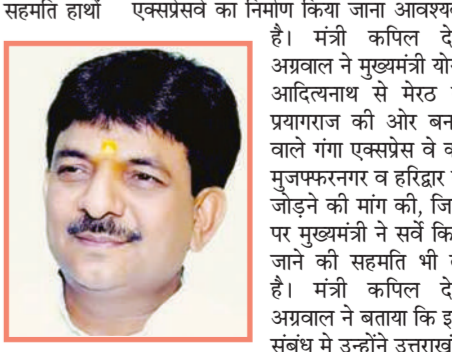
सहमति हाथों एक्सप्रेसवे का निर्माण किया जाना आवश्य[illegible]

है। मंत्री कपिल दे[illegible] अग्रवाल ने मुख्यमंत्री यो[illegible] आदित्यनाथ से मेरठ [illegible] प्रयागराज की ओर बन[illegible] वाले गंगा एक्सप्रेस वे क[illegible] मुजफ्फरनगर व हरिद्वार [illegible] जोड़ने की मांग की, जि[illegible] पर मुख्यमंत्री ने सर्वे कि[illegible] जाने की सहमति भी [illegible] है। मंत्री कपिल दे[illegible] अग्रवाल ने बताया कि इ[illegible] संबंध मे उन्होंने उत्तराखं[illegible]